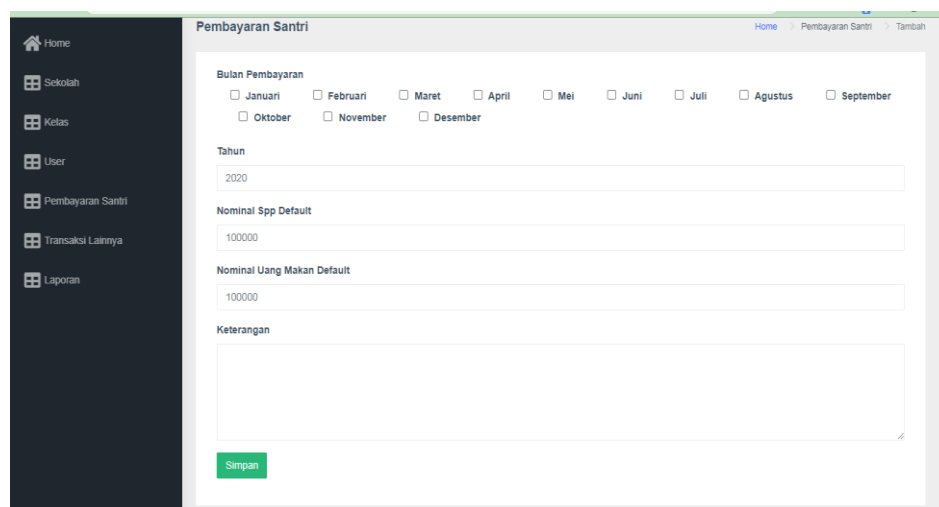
Home
Sekolah
Kelas
User
Pembayaran Santri
Transaksi Lainnya
Laporan

Pembayaran Santri

Home > Pembayaran Santri > Tambah

Bulan Pembayaran

☐ Januari ☐ Februari ☐ Maret ☐ April ☐ Mei ☐ Juni ☐ Juli ☐ Agustus ☐ September ☐ Oktober ☐ November ☐ Desember

Tahun

2020

Nominal Spp Default

100000

Nominal Uang Makan Default

100000

Keterangan

Simpan